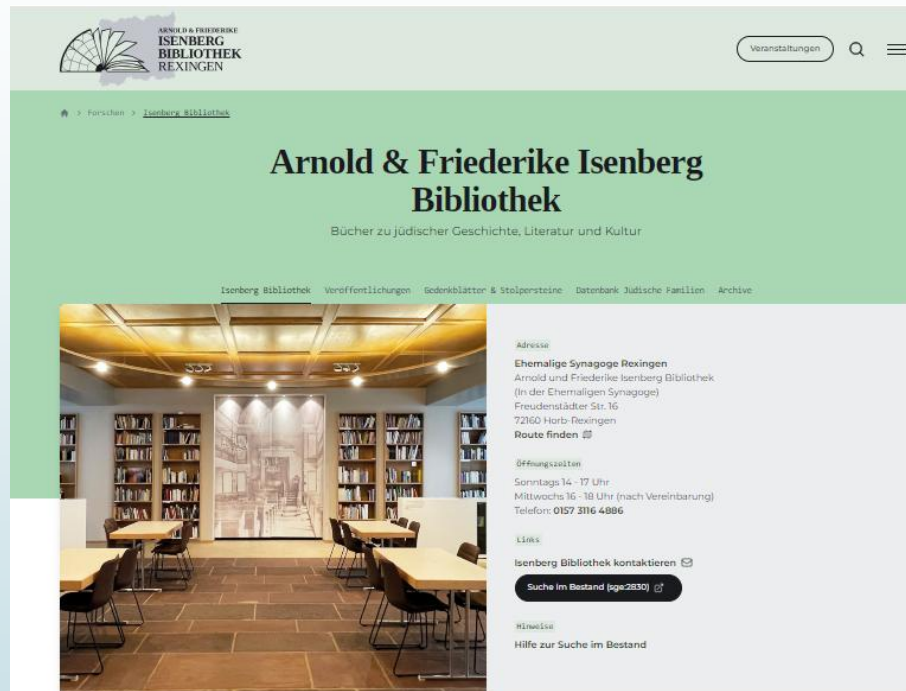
ARNOLD & FRIEDERIKE
ISENBERG
BIBLIOTHEK
REXINGEN

Veranstaltungen

> Forschen > Isenberg Bibliothek

Arnold & Friederike Isenberg Bibliothek

Bücher zu jüdischer Geschichte, Literatur und Kultur

Isenberg Bibliothek  Veröffentlichungen  Gedenkblätter & Stolpersteine  Datenbank Jüdische Familien  Archive

Adresse

Ehemalige Synagoge Rexingen
Arnold und Friederike Isenberg Bibliothek
(In der Ehemaligen Synagoge)
Freudenstädter Str. 16
72160 Horb-Rexingen
Route finden

Öffnungszeiten

Sonntags 14 - 17 Uhr
Mittwochs 16 - 18 Uhr (nach Vereinbarung)
Telefon: 0157 3116 4886

Links

Isenberg Bibliothek kontaktieren

Suche im Bestand (sge:2830)

Hinweise

Hilfe zur Suche im Bestand